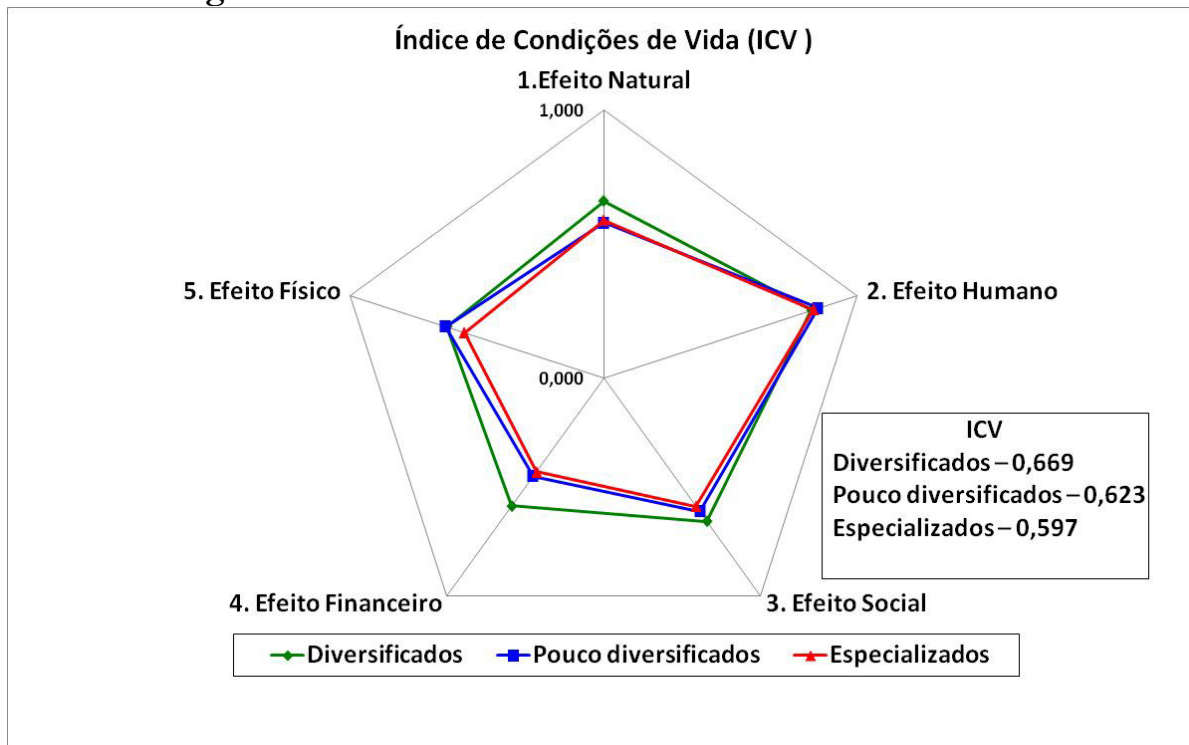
Índice de Condições de Vida (ICV )

1.Efeito Natural

1,000

2. Efeito Humano

3. Efeito Social

4. Efeito Financeiro

5. Efeito Físico

0,000

ICV
Diversificados – 0,669
Pouco diversificados – 0,623
Especializados – 0,597

Diversificados Pouco diversificados Especializados